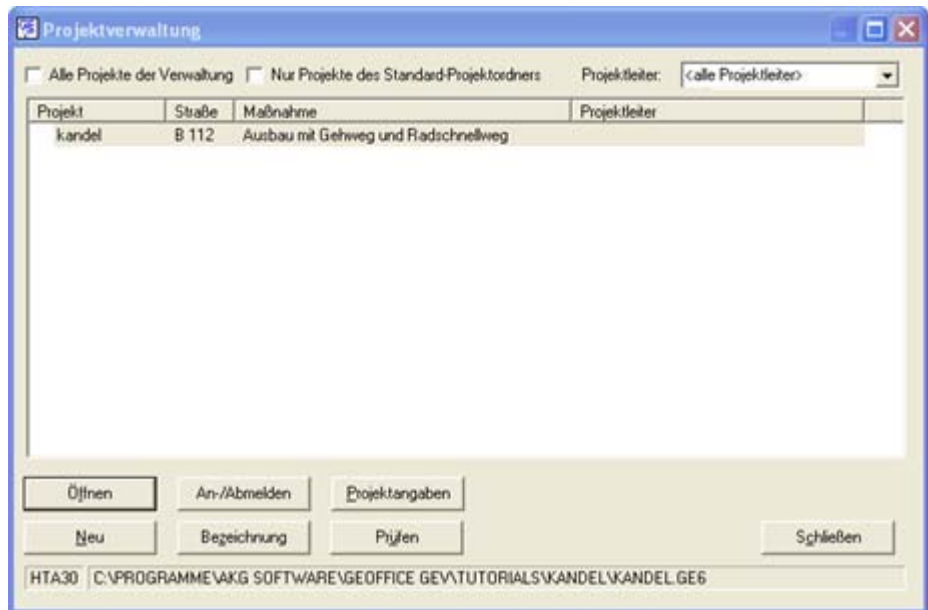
Projektverwaltung

Alle Projekte der Verwaltung  Nur Projekte des Standard-Projektordners  Projektleiter: <alle Projektleiter>

| Projekt | Straße | Maßnahme | Projektleiter |
|---|---|---|---|
| kandel | B 112 | Ausbau mit Gehweg und Radschnellweg | |

Öffnen  An-/Abmelden  Projektangaben

Neu  Bezeichnung  Prüfen  Schließen

HTA30  C:\PROGRAMME\AKG SOFTWARE\GEOFFICE GEV\TUTORIALS\KANDEL\KANDEL.GE6